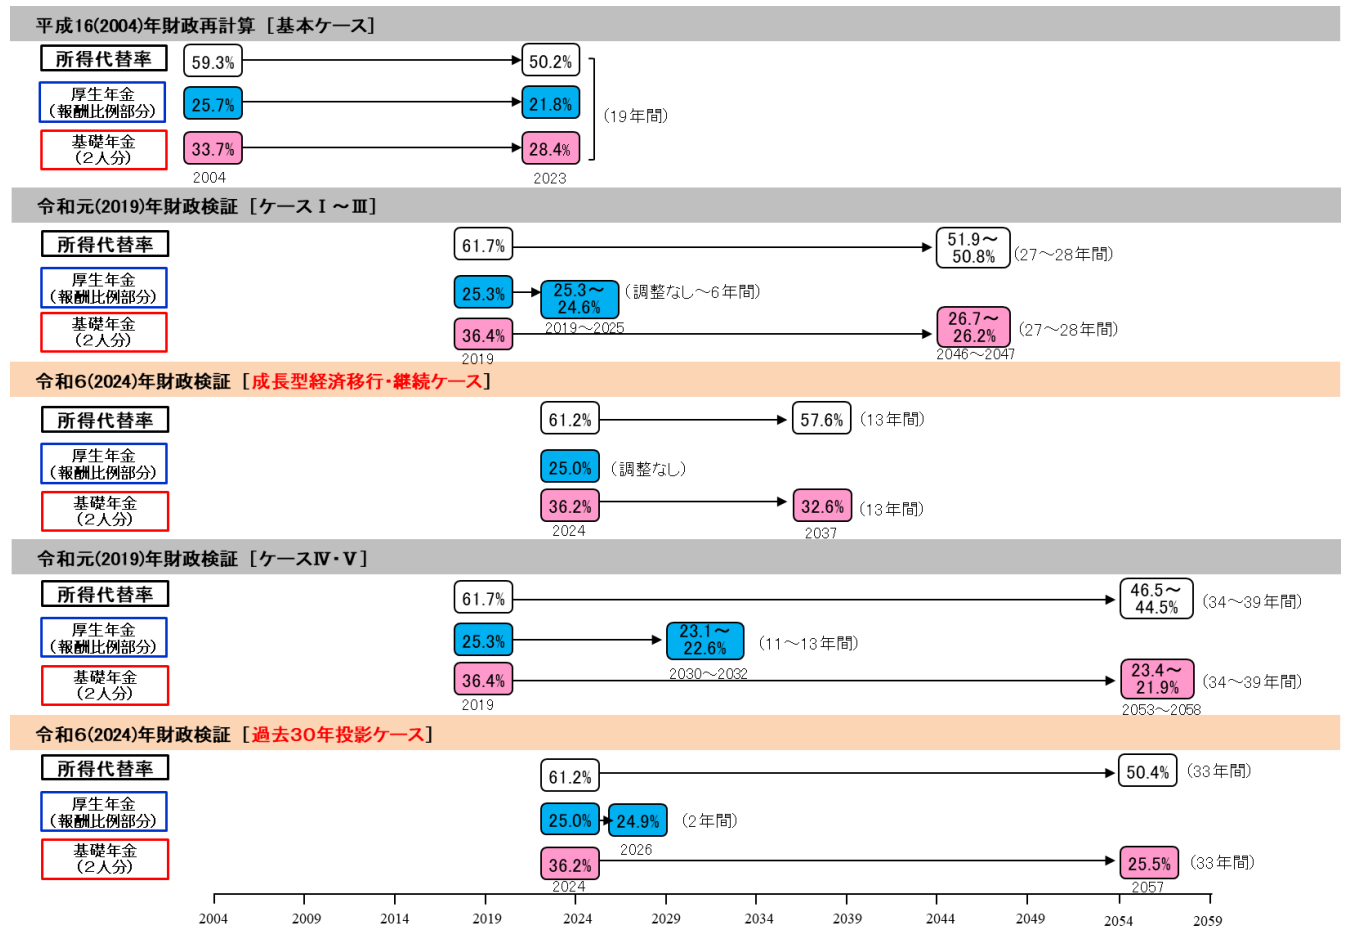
平成16(2004)年財政再計算［基本ケース］

所得代替率 59.3% 50.2%

厚生年金（報酬比例部分） 25.7% 21.8%

基礎年金（2人分） 33.7% 28.4%

（19年間）

2004 2023

令和元(2019)年財政検証［ケースⅠ～Ⅲ］

所得代替率 61.7% 51.9～50.8% （27～28年間）

厚生年金（報酬比例部分） 25.3% 25.3～24.6% （調整なし～6年間） 2019～2025

基礎年金（2人分） 36.4% 26.7～26.2% （27～28年間）

2019 2046～2047

令和6(2024)年財政検証［成長型経済移行・継続ケース］

所得代替率 61.2% 57.6% （13年間）

厚生年金（報酬比例部分） 25.0% （調整なし）

基礎年金（2人分） 36.2% 32.6% （13年間）

2024 2037

令和元(2019)年財政検証［ケースⅣ・Ⅴ］

所得代替率 61.7% 46.5～44.5% （34～39年間）

厚生年金（報酬比例部分） 25.3% 23.1～22.6% （11～13年間） 2030～2032

基礎年金（2人分） 36.4% 23.4～21.9% （34～39年間）

2019 2053～2058

令和6(2024)年財政検証［過去30年投影ケース］

所得代替率 61.2% 50.4% （33年間）

厚生年金（報酬比例部分） 25.0% 24.9% （2年間） 2026

基礎年金（2人分） 36.2% 25.5% （33年間）

2024 2057

2004 2009 2014 2019 2024 2029 2034 2039 2044 2049 2054 2059